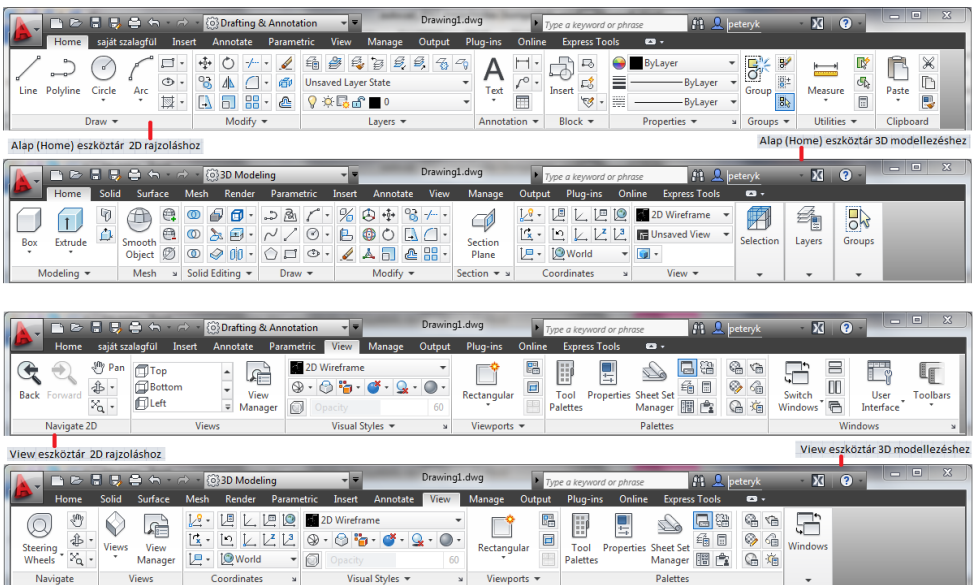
Drafting & Annotation
Drawing1.dwg
Type a keyword or phrase
peteryk
Home saját szalagfül Insert Annotate Parametric View Manage Output Plug-ins Online Express Tools
Line Polyline Circle Arc
Draw
Modify
Unsaved Layer State
0
Layers
Text
Annotation
Insert
Block
ByLayer
ByLayer
ByLayer
Properties
Group
Groups
Measure
Utilities
Paste
Clipboard

Alap (Home) eszköztár 2D rajzoláshoz
Alap (Home) eszköztár 3D modellezéshez

3D Modeling
Drawing1.dwg
Type a keyword or phrase
peteryk
Home Solid Surface Mesh Render Parametric Insert Annotate View Manage Output Plug-ins Online Express Tools
Box Extrude
Modeling
Smooth Object
Mesh
Solid Editing
Draw
Modify
Section Plane
Section
World
Coordinates
2D Wireframe
Unsaved View
View
Selection
Layers
Groups

Drafting & Annotation
Drawing1.dwg
Type a keyword or phrase
peteryk
Home saját szalagfül Insert Annotate Parametric View Manage Output Plug-ins Online Express Tools
Back Forward Pan
Navigate 2D
Top
Bottom
Left
View Manager
Views
2D Wireframe
Opacity 60
Visual Styles
Rectangular
Viewports
Tool Palettes Properties Sheet Set Manager
Palettes
Switch Windows
User Interface
Toolbars
Windows

View eszköztár 2D rajzoláshoz
View eszköztár 3D modellezéshez

3D Modeling
Drawing1.dwg
Type a keyword or phrase
peteryk
Home Solid Surface Mesh Render Parametric Insert Annotate View Manage Output Plug-ins Online Express Tools
Steering Wheels
Navigate
Views
View Manager
Views
World
Coordinates
2D Wireframe
Opacity 60
Visual Styles
Rectangular
Viewports
Tool Palettes Properties Sheet Set Manager
Palettes
Windows